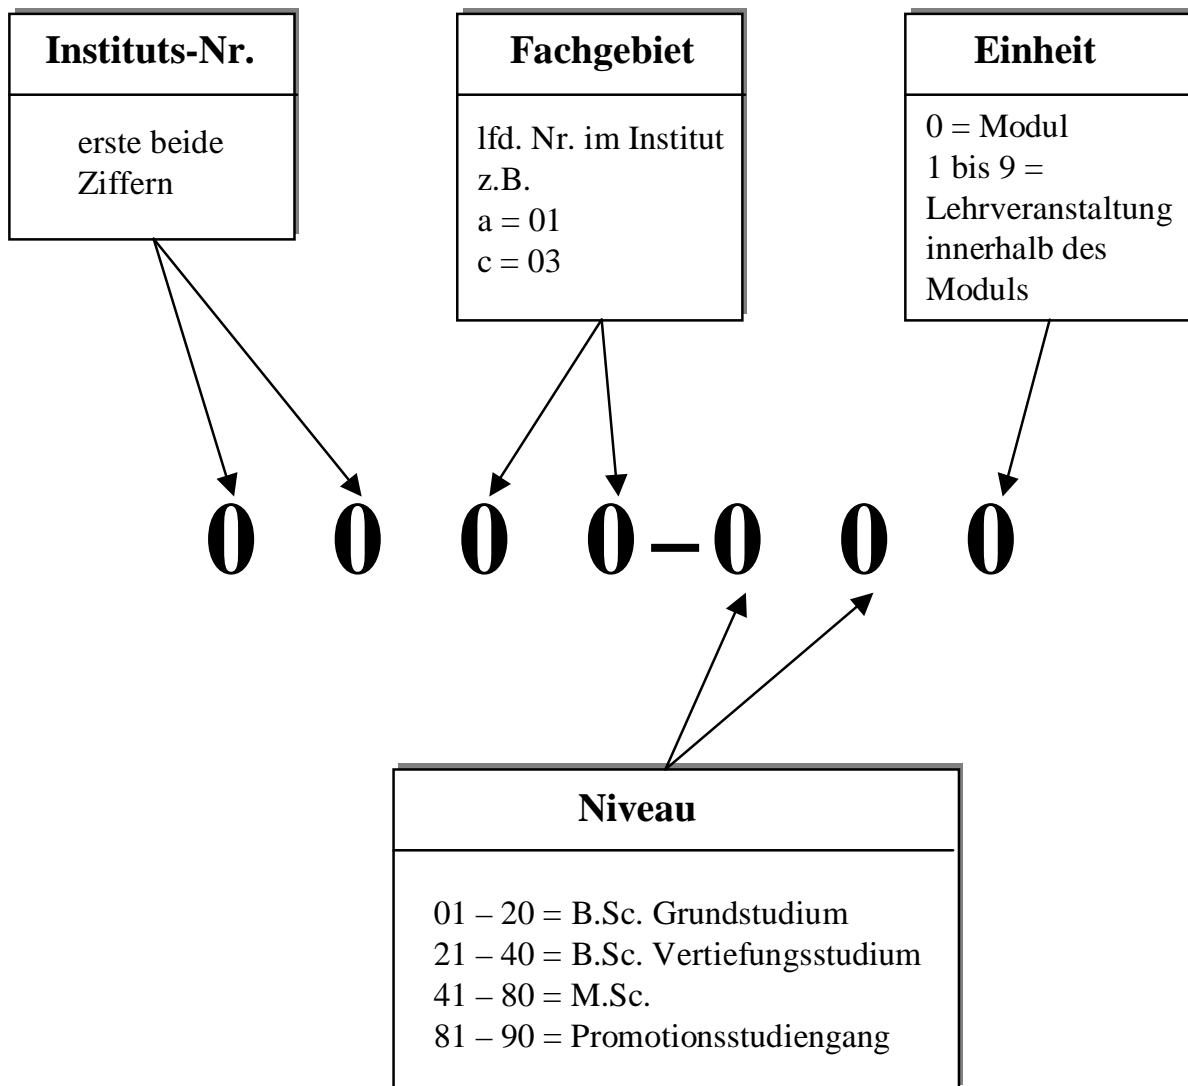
Instituts-Nr.

erste beide Ziffern

Fachgebiet

lfd. Nr. im Institut
z.B.
a = 01
c = 03

Einheit

0 = Modul
1 bis 9 = Lehrveranstaltung innerhalb des Moduls

0 0 0 0 – 0 0 0

Niveau

01 – 20 = B.Sc. Grundstudium
21 – 40 = B.Sc. Vertiefungsstudium
41 – 80 = M.Sc.
81 – 90 = Promotionsstudiengang